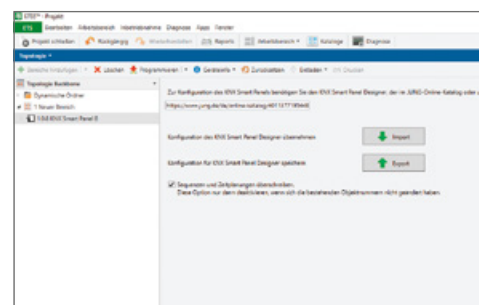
ETS5™ - Projekt
ETS Bearbeiten Arbeitsbereich Inbetriebnahme Diagnose Apps Fenster
Projekt schließen Rückgängig Wiederherstellen Reports Arbeitsbereich Kataloge Diagnose
Topologie
Geräte hinzufügen Löschen Programmieren Geräteinfo Zurücksetzen Entladen Drucken
Topologie Backbone
Dynamische Ordner
1 Neuer Bereich
1.0.0 KNX Smart Panel 8

Zur Konfiguration des KNX Smart Panels benötigen Sie den KNX Smart Panel Designer, der im JUNG-Online-Katalog oder a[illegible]
https://www.jung.de/de/online-katalog/401137195448

Konfiguration des KNX Smart Panel Designer übernehmen
Import
Konfiguration für KNX Smart Panel Designer speichern
Export
Sequenzen und Zeitplanungen überschreiben.
Diese Option nur dann deaktivieren, wenn sich die bestehenden Objektnummern nicht geändert haben.